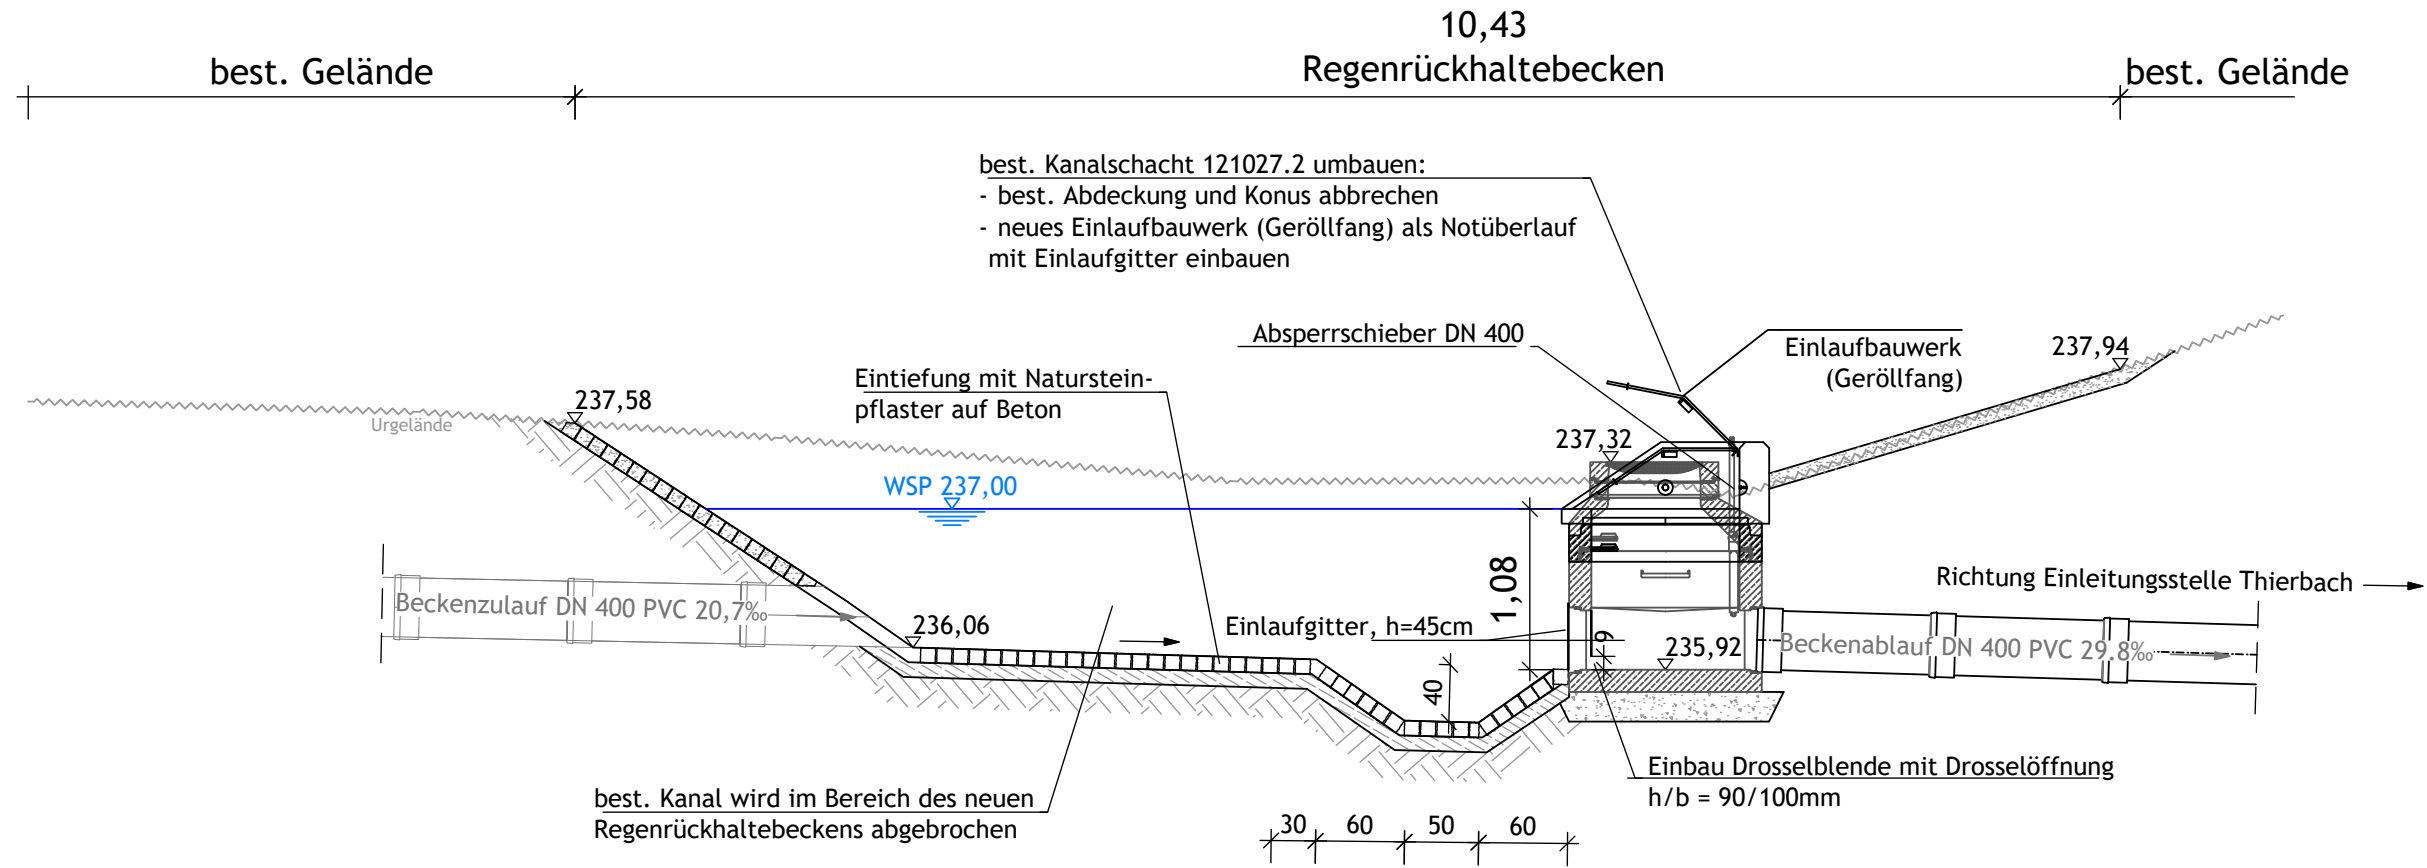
10,43

best. Gelände

Regenrückhaltebecken

best. Gelände

best. Kanalschacht 121027.2 umbauen:
- best. Abdeckung und Konus abbrechen
- neues Einlaufbauwerk (Geröllfang) als Notüberlauf mit Einlaufgitter einbauen

Absperrschieber DN 400

Einlaufbauwerk (Geröllfang)

237,94

Eintiefung mit Natursteinpflaster auf Beton

237,58

Urgelände

237,32

WSP 237,00

1,08

Richtung Einleitungsstelle Thierbach

Beckenzulauf DN 400 PVC 20,7‰

236,06

Einlaufgitter, h=45cm

9

235,92

Beckenablauf DN 400 PVC 29,8‰

40

Einbau Drosselblende mit Drosselöffnung h/b = 90/100mm

best. Kanal wird im Bereich des neuen Regenrückhaltebeckens abgebrochen

30 60 50 60